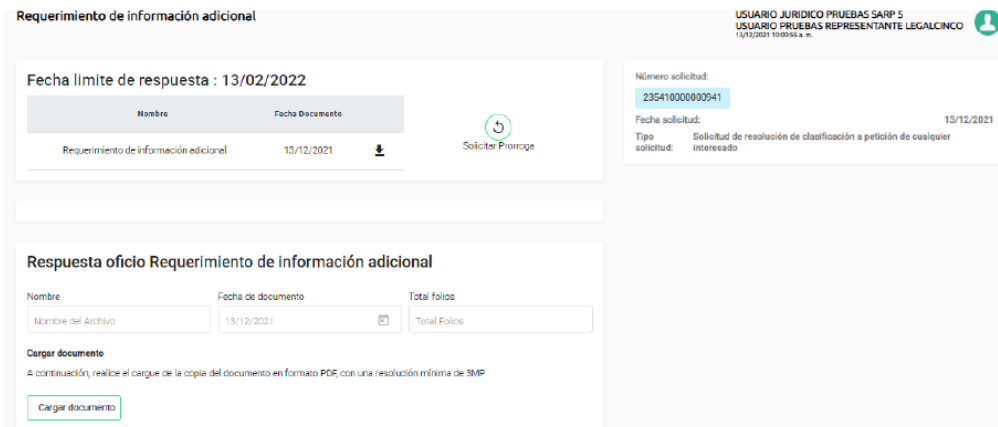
Requerimiento de información adicional

USUARIO JURIDICO PRUEBAS SARP 5
USUARIO PRUEBAS REPRESENTANTE LEGALCINCO
13/12/2021 10:00:55 a. m.

Fecha limite de respuesta : 13/02/2022

| Nombre | Fecha Documento |
|---|---|
| Requerimiento de información adicional | 13/12/2021 |

Solicitar Prorroga

Número solicitud:
235410000000941
Fecha solicitud: 13/12/2021
Tipo solicitud: Solicitud de resolución de clasificación a petición de cualquier interesado

Respuesta oficio Requerimiento de información adicional

Nombre
Nombre del Archivo
Fecha de documento
13/12/2021
Total folios
Total Folios

Cargar documento
A continuación, realice el cargue de la copia del documento en formato PDF con una resolución mínima de 3MP

Cargar documento